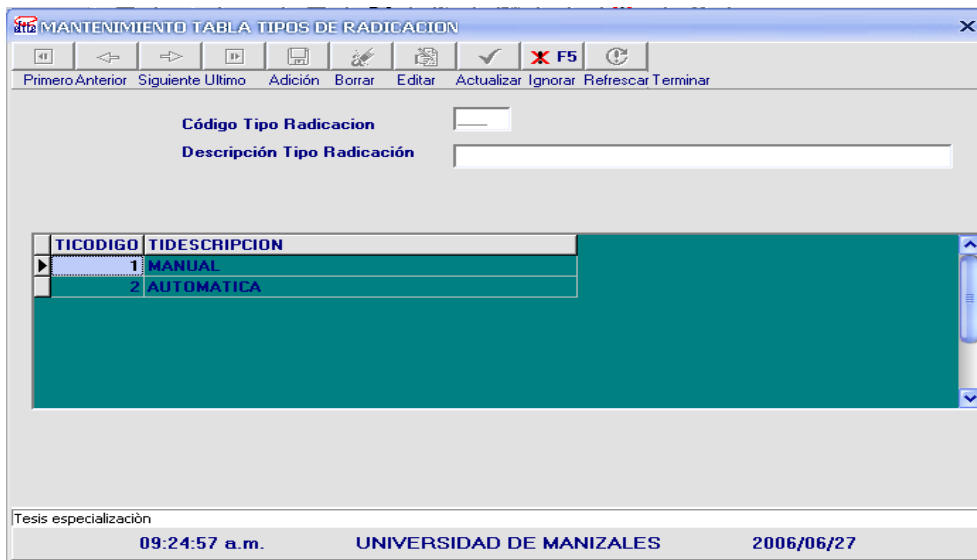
MANTENIMIENTO TABLA TIPOS DE RADICACION

F5

Primero Anterior Siguiente Ultimo Adición Borrar Editar Actualizar Ignorar Refrescar Terminar

Código Tipo Radicacion

Descripción Tipo Radicación

| TICODIGO | TIDESCRIPCION |
|---|---|
| 1 | MANUAL |
| 2 | AUTOMATICA |

Tesis especializaciòn

09:24:57 a.m. UNIVERSIDAD DE MANIZALES 2006/06/27